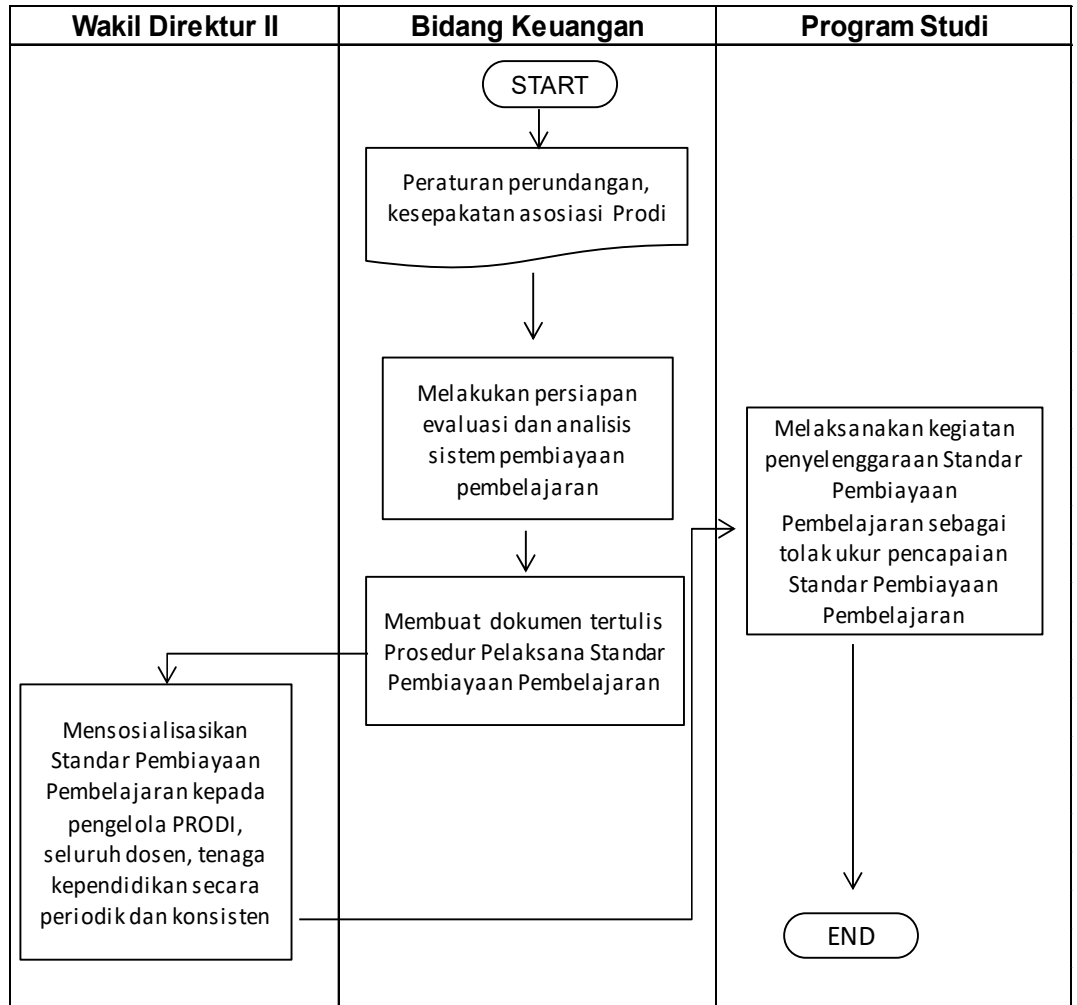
| Wakil Direktur II | Bidang Keuangan | Program Studi |
|---|---|---|

START

Peraturan perundangan, kesepakatan asosiasi Prodi

Melakukan persiapan evaluasi dan analisis sistem pembiayaan pembelajaran

Membuat dokumen tertulis Prosedur Pelaksana Standar Pembiayaan Pembelajaran

Mensosialisasikan Standar Pembiayaan Pembelajaran kepada pengelola PRODI, seluruh dosen, tenaga kependidikan secara periodik dan konsisten

Melaksanakan kegiatan penyelenggaraan Standar Pembiayaan Pembelajaran sebagai tolak ukur pencapaian Standar Pembiayaan Pembelajaran

END